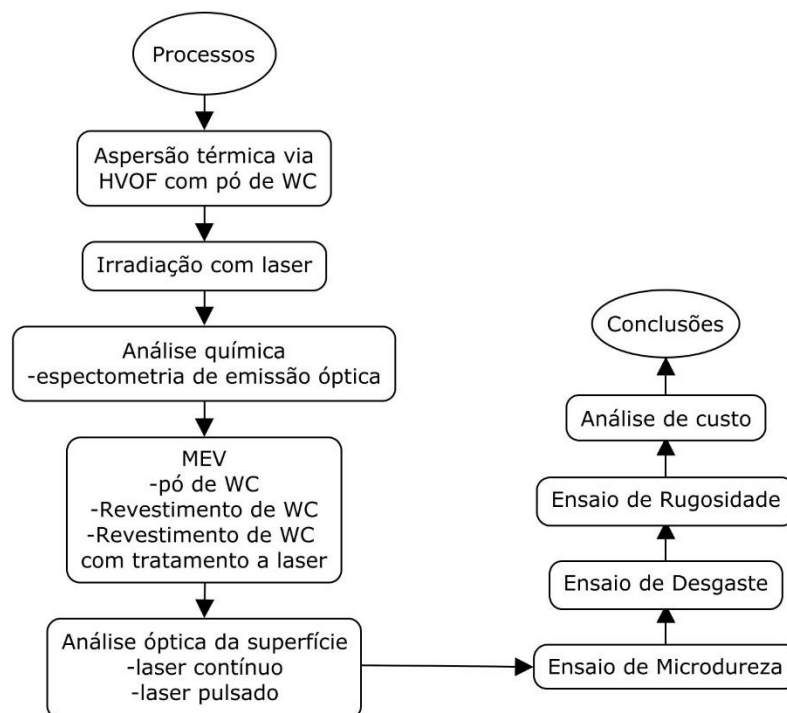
Processos

Aspersão térmica via HVOF com pó de WC

Irradiação com laser

Análise química
-espectometria de emissão óptica

MEV
-pó de WC
-Revestimento de WC
-Revestimento de WC com tratamento a laser

Análise óptica da superfície
-laser contínuo
-laser pulsado

Ensaio de Microdureza

Ensaio de Desgaste

Ensaio de Rugosidade

Análise de custo

Conclusões